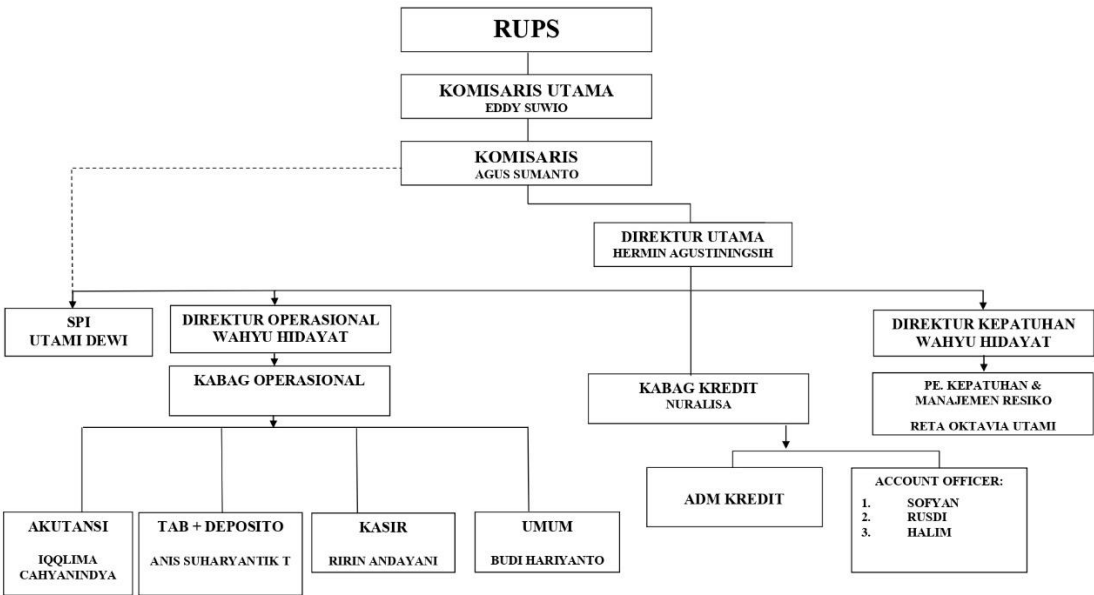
RUPS

KOMISARIS UTAMA
EDDY SUWIO

KOMISARIS
AGUS SUMANTO

DIREKTUR UTAMA
HERMIN AGUSTININGSIH

SPI
UTAMI DEWI

DIREKTUR OPERASIONAL
WAHYU HIDAYAT

KABAG OPERASIONAL

KABAG KREDIT
NURALISA

DIREKTUR KEPATUHAN
WAHYU HIDAYAT

PE. KEPATUHAN & MANAJEMEN RESIKO

RETA OKTAVIA UTAMI

ADM KREDIT

ACCOUNT OFFICER:
1. SOFYAN
2. RUSDI
3. HALIM

AKUTANSI
IQQLIMA CAHYANINDYA

TAB + DEPOSITO
ANIS SUHARYANTIK T

KASIR
RIRIN ANDAYANI

UMUM
BUDI HARIYANTO